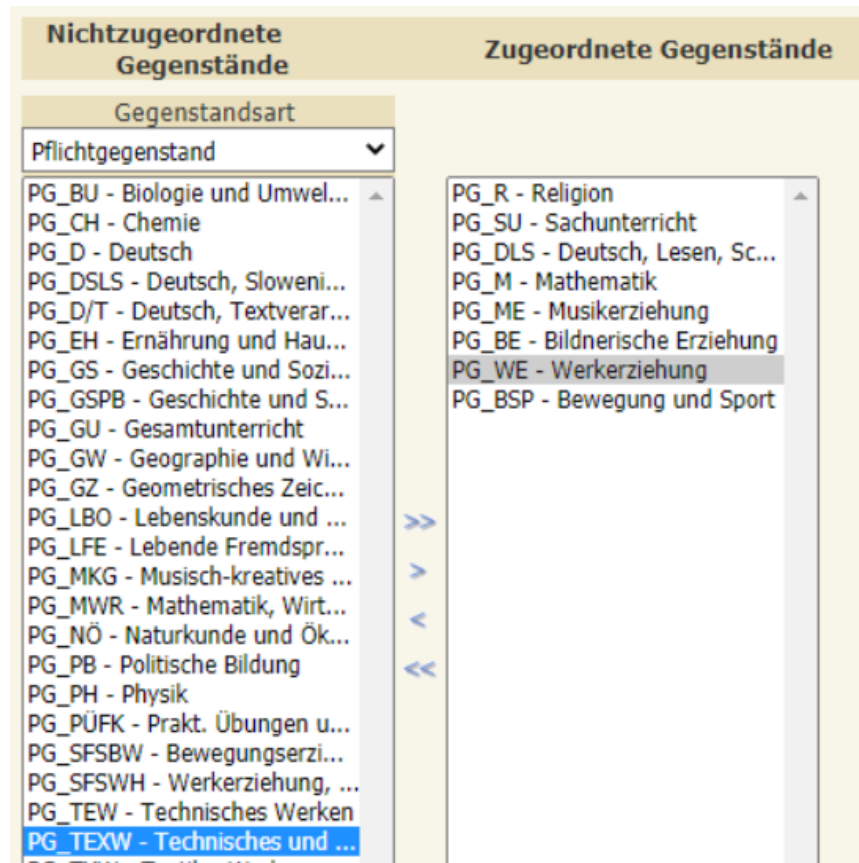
Nichtzugeordnete Gegenstände

Zugeordnete Gegenstände

Gegenstandsart

Pflichtgegenstand

PG_BU - Biologie und Umwel...
PG_CH - Chemie
PG_D - Deutsch
PG_DSLS - Deutsch, Sloweni...
PG_D/T - Deutsch, Textverar...
PG_EH - Ernährung und Hau...
PG_GS - Geschichte und Sozi...
PG_GSPB - Geschichte und S...
PG_GU - Gesamtunterricht
PG_GW - Geographie und Wi...
PG_GZ - Geometrisches Zeic...
PG_LBO - Lebenskunde und ...
PG_LFE - Lebende Fremdspr...
PG_MKG - Musisch-kreatives ...
PG_MWR - Mathematik, Wirt...
PG_NÖ - Naturkunde und Ök...
PG_PB - Politische Bildung
PG_PH - Physik
PG_PÜFK - Prakt. Übungen u...
PG_SFSBW - Bewegungserzi...
PG_SFSWH - Werkerziehung, ...
PG_TEW - Technisches Werken
PG_TEXW - Technisches und ...
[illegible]

>>
>
<
<<

PG_R - Religion
PG_SU - Sachunterricht
PG_DLS - Deutsch, Lesen, Sc...
PG_M - Mathematik
PG_ME - Musikerziehung
PG_BE - Bildnerische Erziehung
PG_WE - Werkerziehung
PG_BSP - Bewegung und Sport